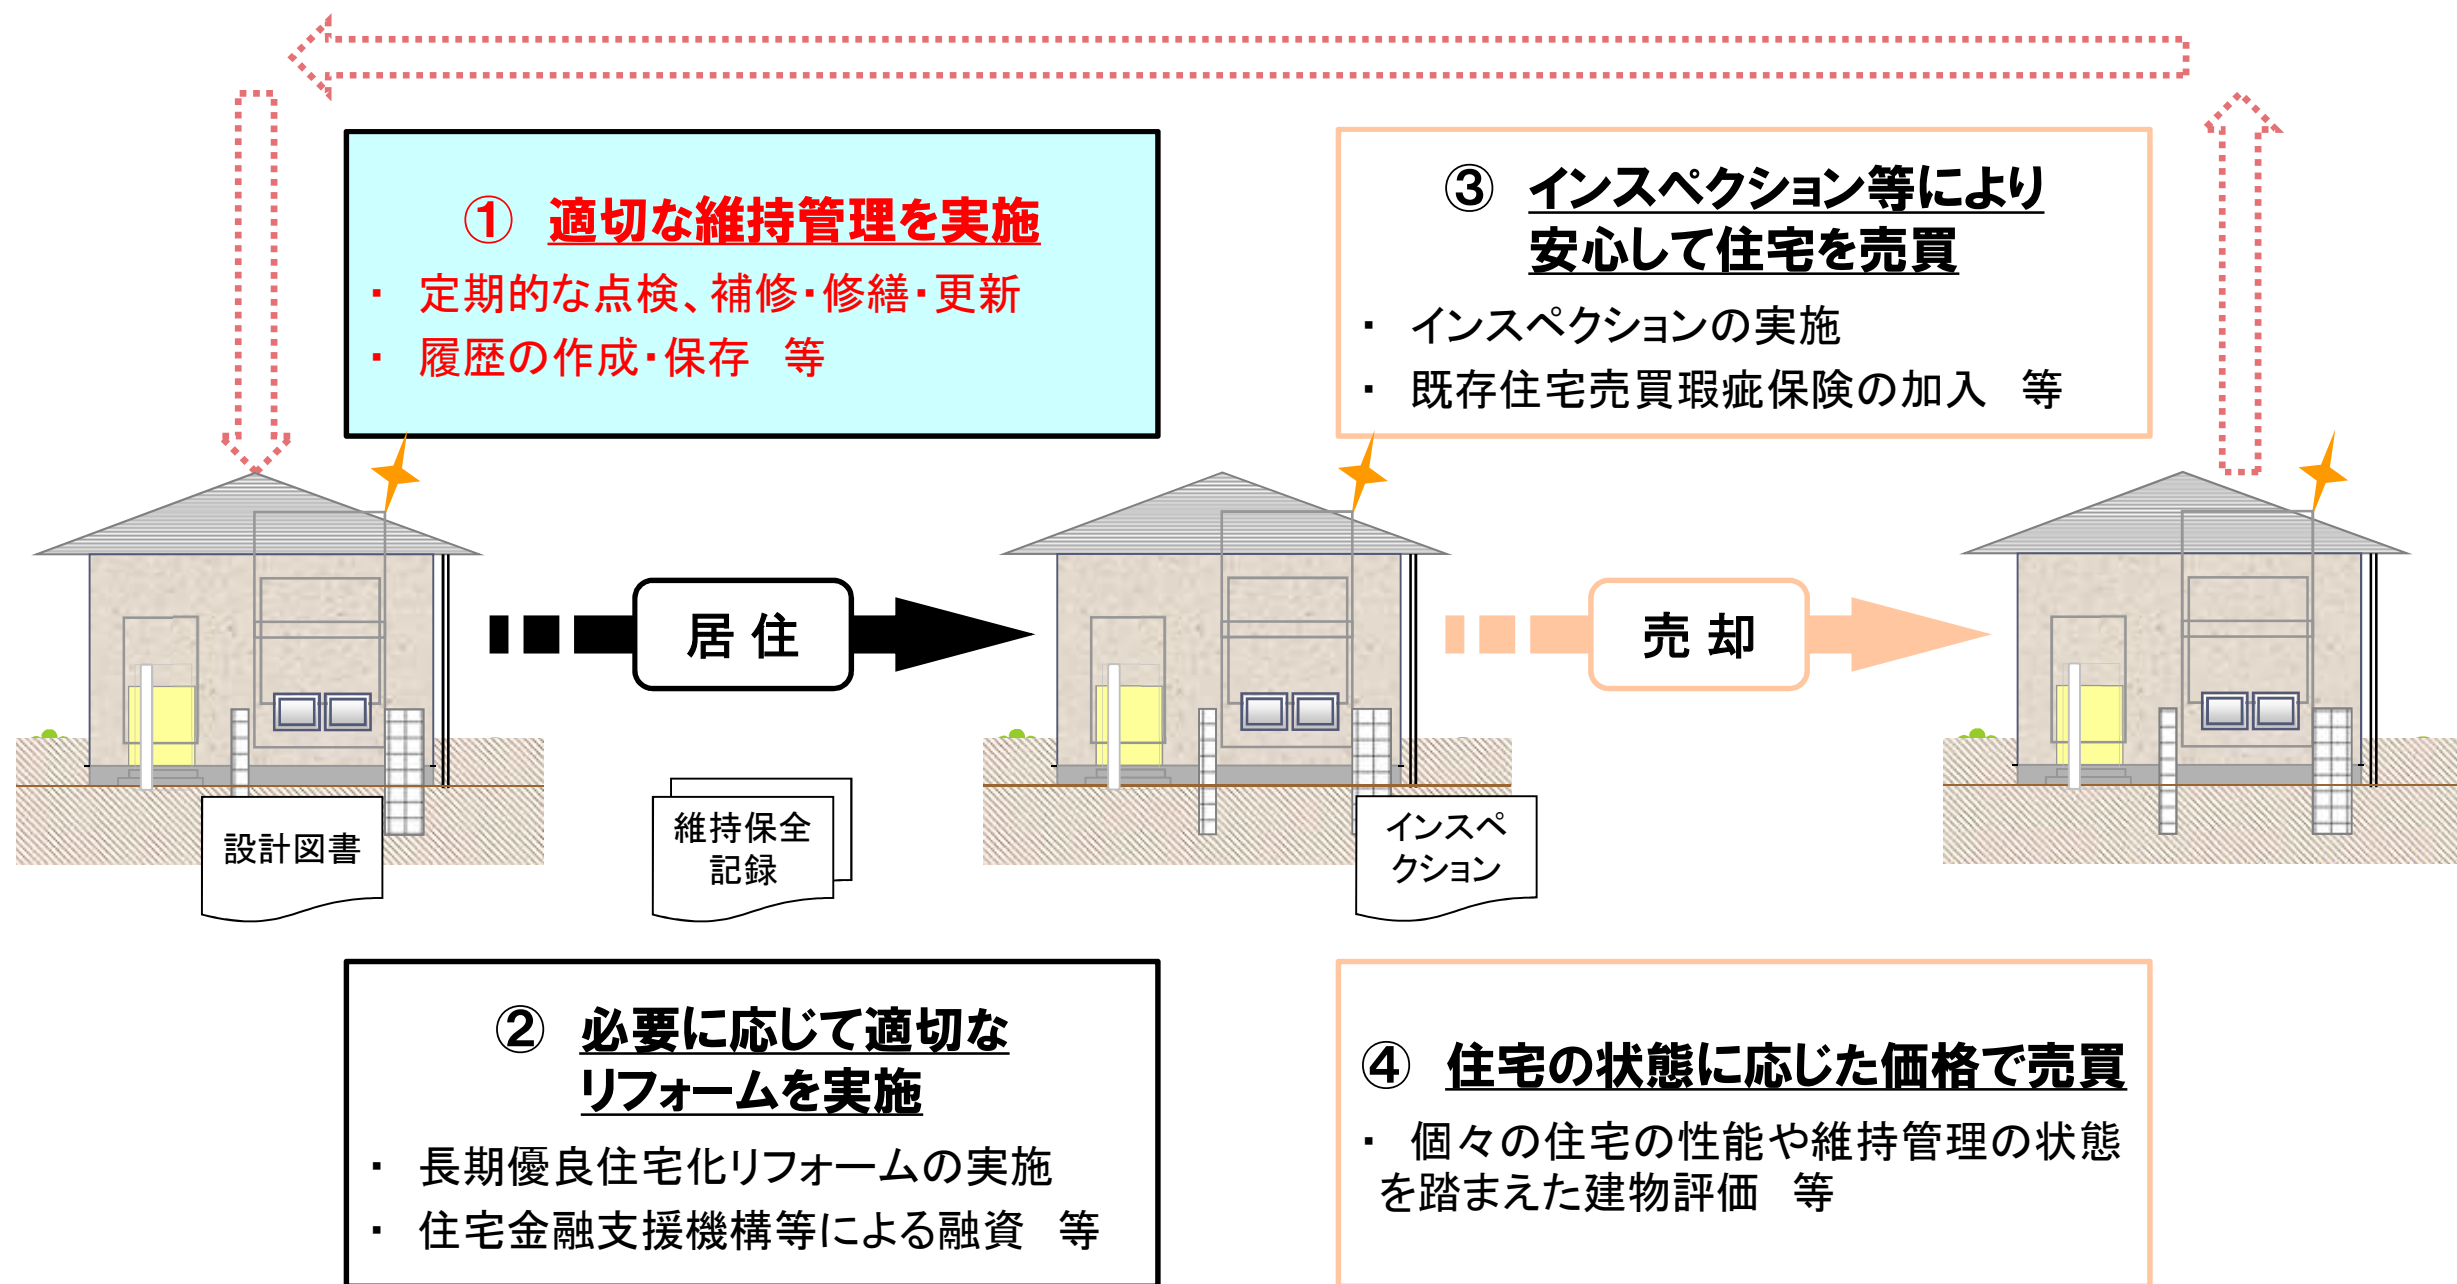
① 適切な維持管理を実施

・ 定期的な点検、補修・修繕・更新
・ 履歴の作成・保存　等

③ インスペクション等により安心して住宅を売買

・ インスペクションの実施
・ 既存住宅売買瑕疵保険の加入　等

居 住

売 却

設計図書

維持保全記録

インスペクション

② 必要に応じて適切なリフォームを実施

・ 長期優良住宅化リフォームの実施
・ 住宅金融支援機構等による融資　等

④ 住宅の状態に応じた価格で売買

・ 個々の住宅の性能や維持管理の状態を踏まえた建物評価　等